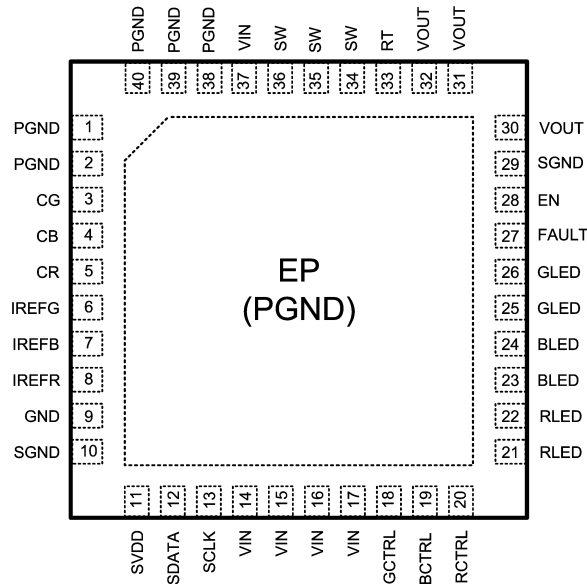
PGND 40
PGND 39
PGND 38
VIN 37
SW 36
SW 35
SW 34
RT 33
VOUT 32
VOUT 31

PGND 1
PGND 2
CG 3
CB 4
CR 5
IREFG 6
IREFB 7
IREFR 8
GND 9
SGND 10

EP
(PGND)

30 VOUT
29 SGND
28 EN
27 FAULT
26 GLED
25 GLED
24 BLED
23 BLED
22 RLED
21 RLED

11 SVDD
12 SDATA
13 SCLK
14 VIN
15 VIN
16 VIN
17 VIN
18 GCTRL
19 BCTRL
20 RCTRL